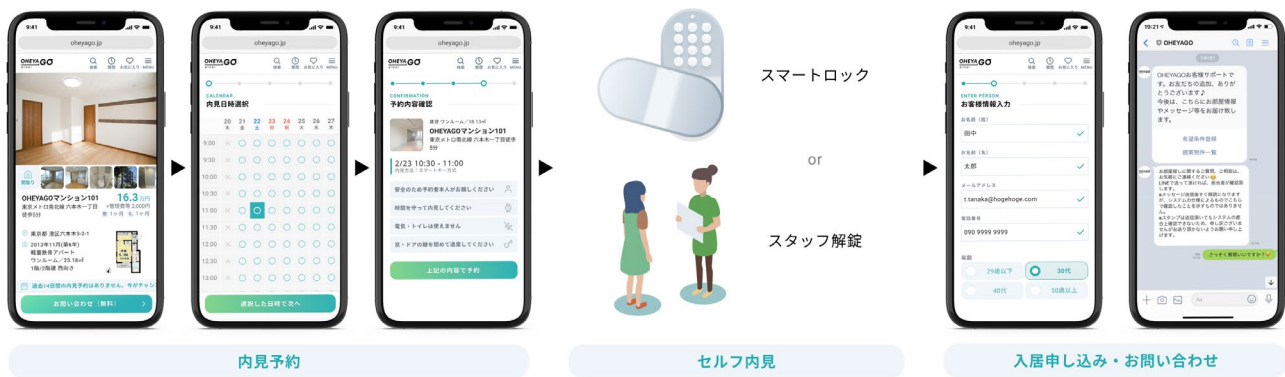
9:41
oheyago.jp
OHEYAGO
OHEYAGOマンション101
16.3万円
東京都 港区六本木3-2-1
お問い合わせ（無料）

9:41
oheyago.jp
CALENDAR
内見日時選択
20 21 22 23 24 25 26 27
9:00
9:30
10:00
10:30
11:00
11:30
12:00
12:30
13:00
選択した日時で次へ

9:41
oheyago.jp
CONFIRMATION
予約内容確認
OHEYAGOマンション101
2/23 10:30 - 11:00
安全のため予約者本人がお越しください
時間を守って内見してください
電気・トイレは使えません
窓・ドアの鍵を閉めて退室してください
上記の内容で予約

スマートロック
or
スタッフ解錠

9:41
oheyago.jp
ENTER PERSON
お客様情報入力
お名前（姓）
田中
お名前（名）
太郎
メールアドレス
t.tanaka@hogehoge.com
電話番号
090 9999 9999
年齢
29歳以下
30代
40代
50歳以上

10:21
OHEYAGO
OHEYAGOお客様サポートです。お友だちの追加、ありがとうございます♪
今後は、こちらにお部屋情報やメッセージ等をお届け致します。
希望条件登録
提案物件一覧
さっそく質問いいですか？

内見予約
セルフ内見
入居申し込み・お問い合わせ